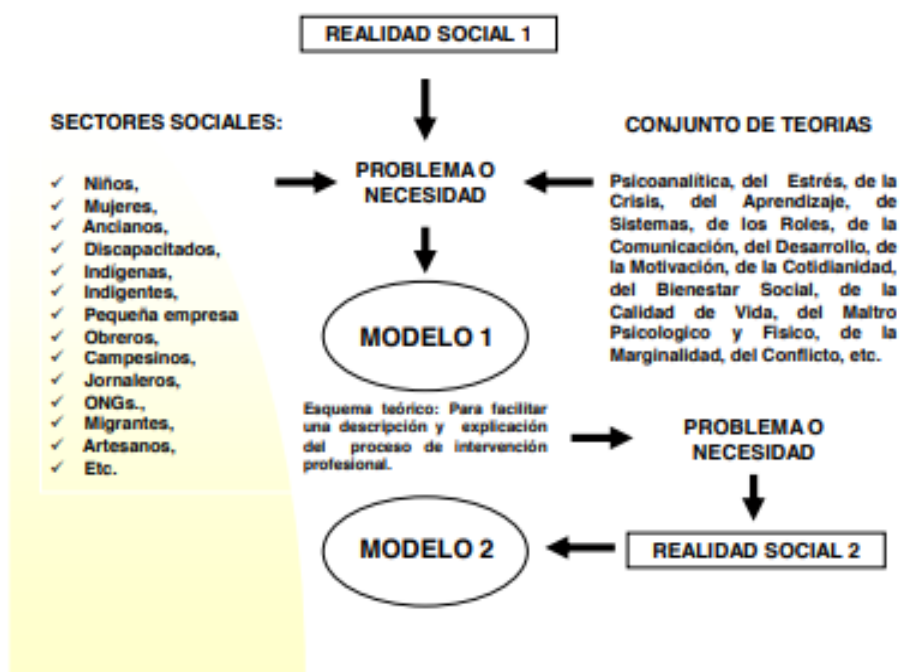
REALIDAD SOCIAL 1

SECTORES SOCIALES:

✓ Niños,
✓ Mujeres,
✓ Ancianos,
✓ Discapacitados,
✓ Indigenas,
✓ Indigentes,
✓ Pequeña empresa
✓ Obreros,
✓ Campesinos,
✓ Jornaleros,
✓ ONGs.,
✓ Migrantes,
✓ Artesanos,
✓ Etc.

PROBLEMA O NECESIDAD

CONJUNTO DE TEORIAS

Psicoanalítica, del Estrés, de la Crisis, del Aprendizaje, de Sistemas, de los Roles, de la Comunicación, del Desarrollo, de la Motivación, de la Cotidianidad, del Bienestar Social, de la Calidad de Vida, del Maltro Psicologico y Fisico, de la Marginalidad, del Conflicto, etc.

MODELO 1

Esquema teórico: Para facilitar una descripción y explicación del proceso de intervención profesional.

PROBLEMA O NECESIDAD

REALIDAD SOCIAL 2

MODELO 2